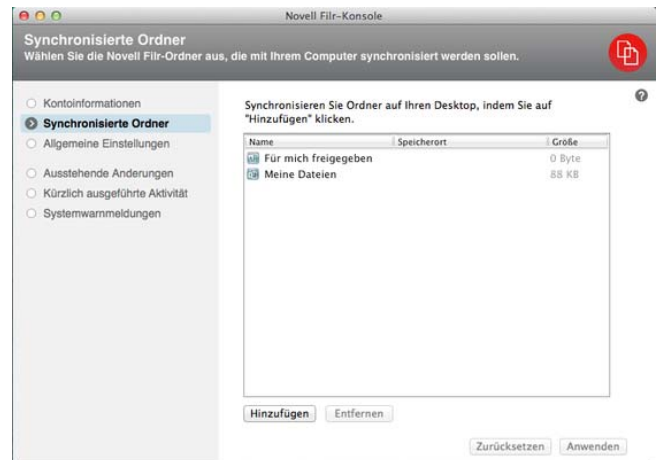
Novell Filr-Konsole

Synchronisierte Ordner
Wählen Sie die Novell Filr-Ordner aus, die mit Ihrem Computer synchronisiert werden sollen.

Kontoinformationen
Synchronisierte Ordner
Allgemeine Einstellungen
Ausstehende Änderungen
Kürzlich ausgeführte Aktivität
Systemwarnmeldungen

Synchronisieren Sie Ordner auf Ihren Desktop, indem Sie auf "Hinzufügen" klicken.

| Name | Speicherort | Größe |
|---|---|---|
| Für mich freigegeben | | 0 Byte |
| Meine Dateien | | 88 KB |

Hinzufügen Entfernen

Zurücksetzen Anwenden